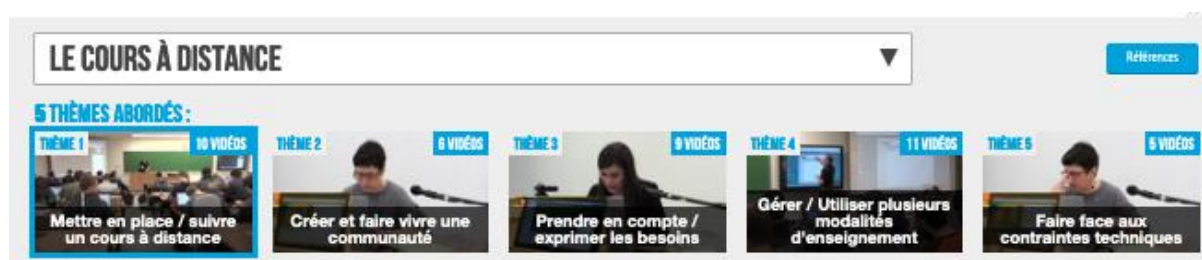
LE COURS À DISTANCE ▼

Références

5 THÈMES ABORDÉS :

THÈME 1
10 VIDÉOS
Mettre en place / suivre un cours à distance

THÈME 2
6 VIDÉOS
Créer et faire vivre une communauté

THÈME 3
9 VIDÉOS
Prendre en compte / exprimer les besoins

THÈME 4
11 VIDÉOS
Gérer / Utiliser plusieurs modalités d'enseignement

THÈME 5
5 VIDÉOS
Faire face aux contraintes techniques